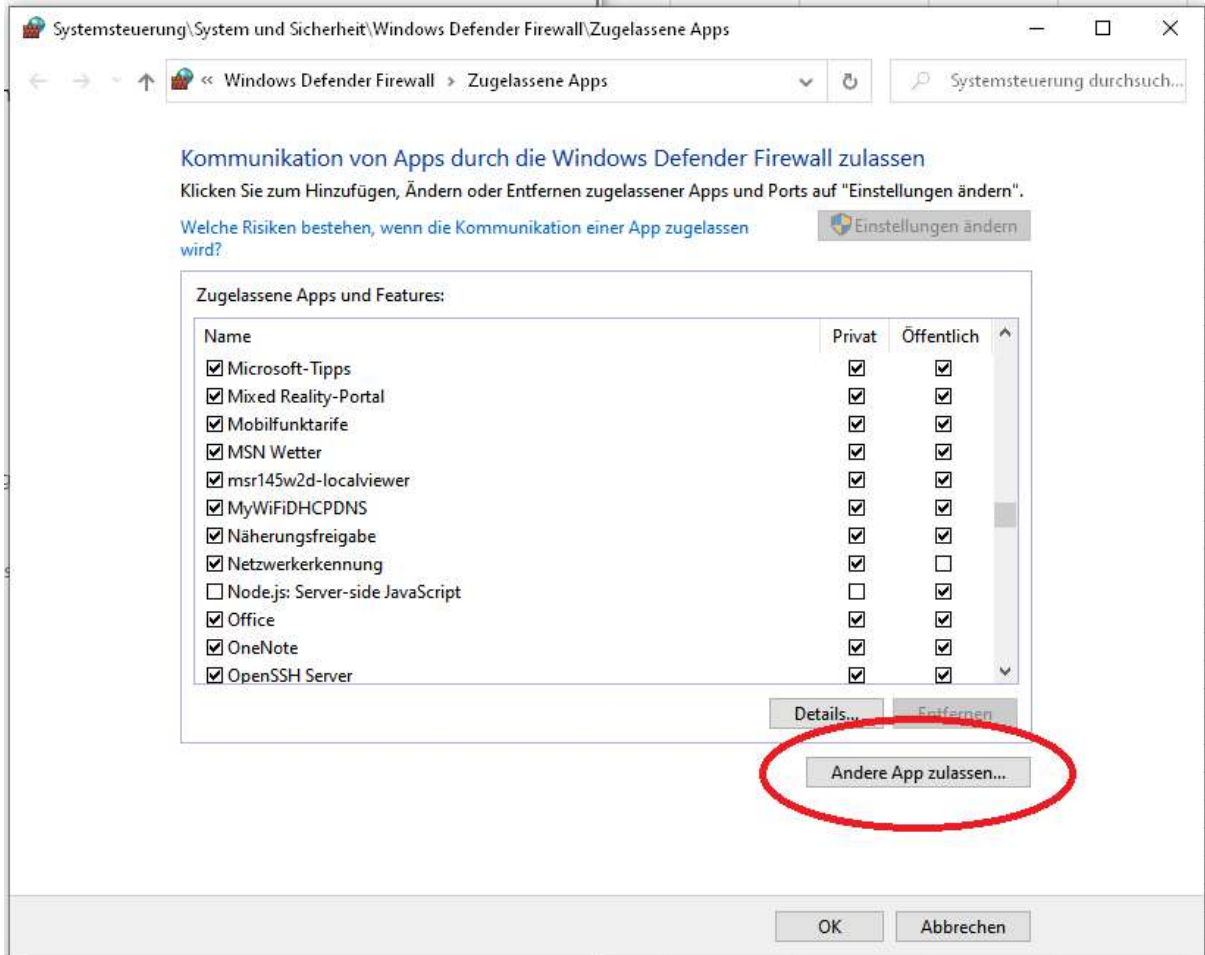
Systemsteuerung\System und Sicherheit\Windows Defender Firewall\Zugelassene Apps

« Windows Defender Firewall > Zugelassene Apps

Systemsteuerung durchsuch...

Kommunikation von Apps durch die Windows Defender Firewall zulassen

Klicken Sie zum Hinzufügen, Ändern oder Entfernen zugelassener Apps und Ports auf "Einstellungen ändern".

Welche Risiken bestehen, wenn die Kommunikation einer App zugelassen wird?

Einstellungen ändern

Zugelassene Apps und Features:

| Name | Privat | Öffentlich |
|---|---|---|
| ☑ Microsoft-Tipps | ☑ | ☑ |
| ☑ Mixed Reality-Portal | ☑ | ☑ |
| ☑ Mobilfunktarife | ☑ | ☑ |
| ☑ MSN Wetter | ☑ | ☑ |
| ☑ msr145w2d-localviewer | ☑ | ☑ |
| ☑ MyWiFiDHCPDNS | ☑ | ☑ |
| ☑ Näherungsfreigabe | ☑ | ☑ |
| ☑ Netzwerkerkennung | ☑ | ☐ |
| ☐ Node.js: Server-side JavaScript | ☐ | ☑ |
| ☑ Office | ☑ | ☑ |
| ☑ OneNote | ☑ | ☑ |
| ☑ OpenSSH Server | ☑ | ☑ |

Details...

Entfernen

Andere App zulassen...

OK

Abbrechen